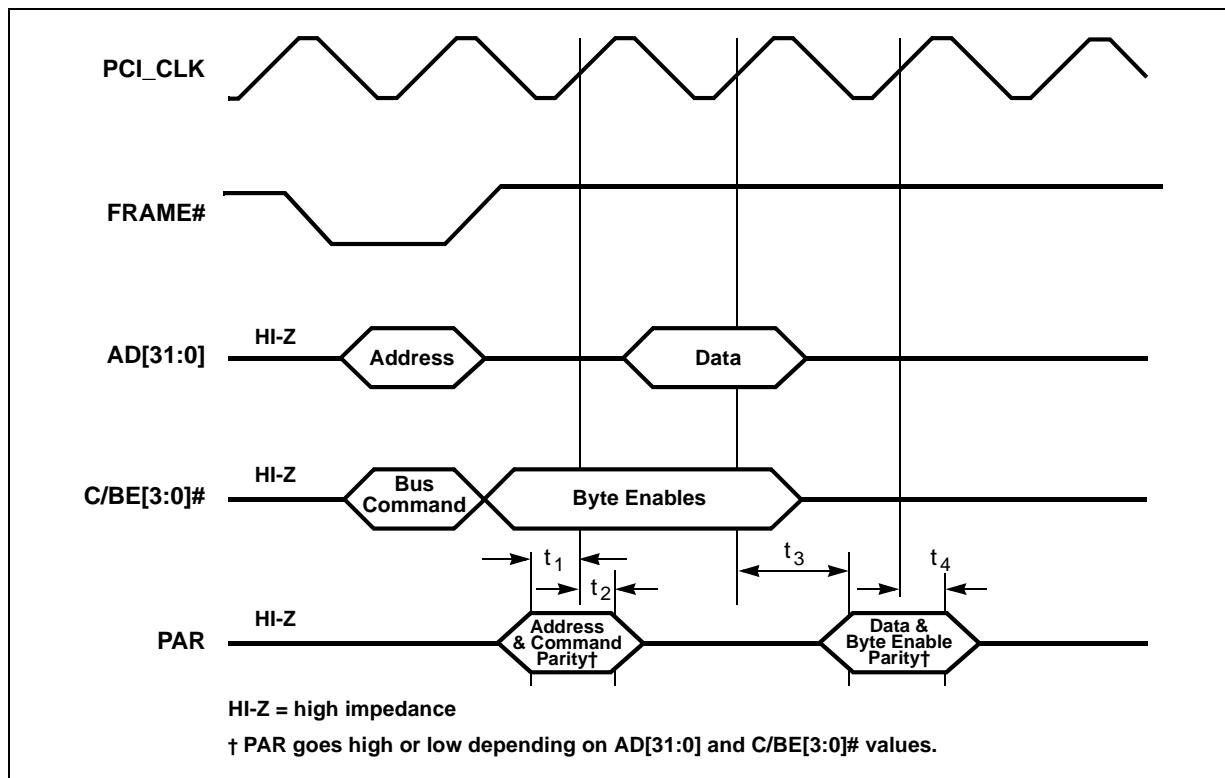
PCI_CLK

FRAME#

AD[31:0]

HI-Z

Address

Data

C/BE[3:0]#

HI-Z

Bus Command

Byte Enables

$t_1$

$t_2$

$t_3$

$t_4$

PAR

HI-Z

Address & Command Parity†

Data & Byte Enable Parity†

HI-Z = high impedance

† PAR goes high or low depending on AD[31:0] and C/BE[3:0]# values.